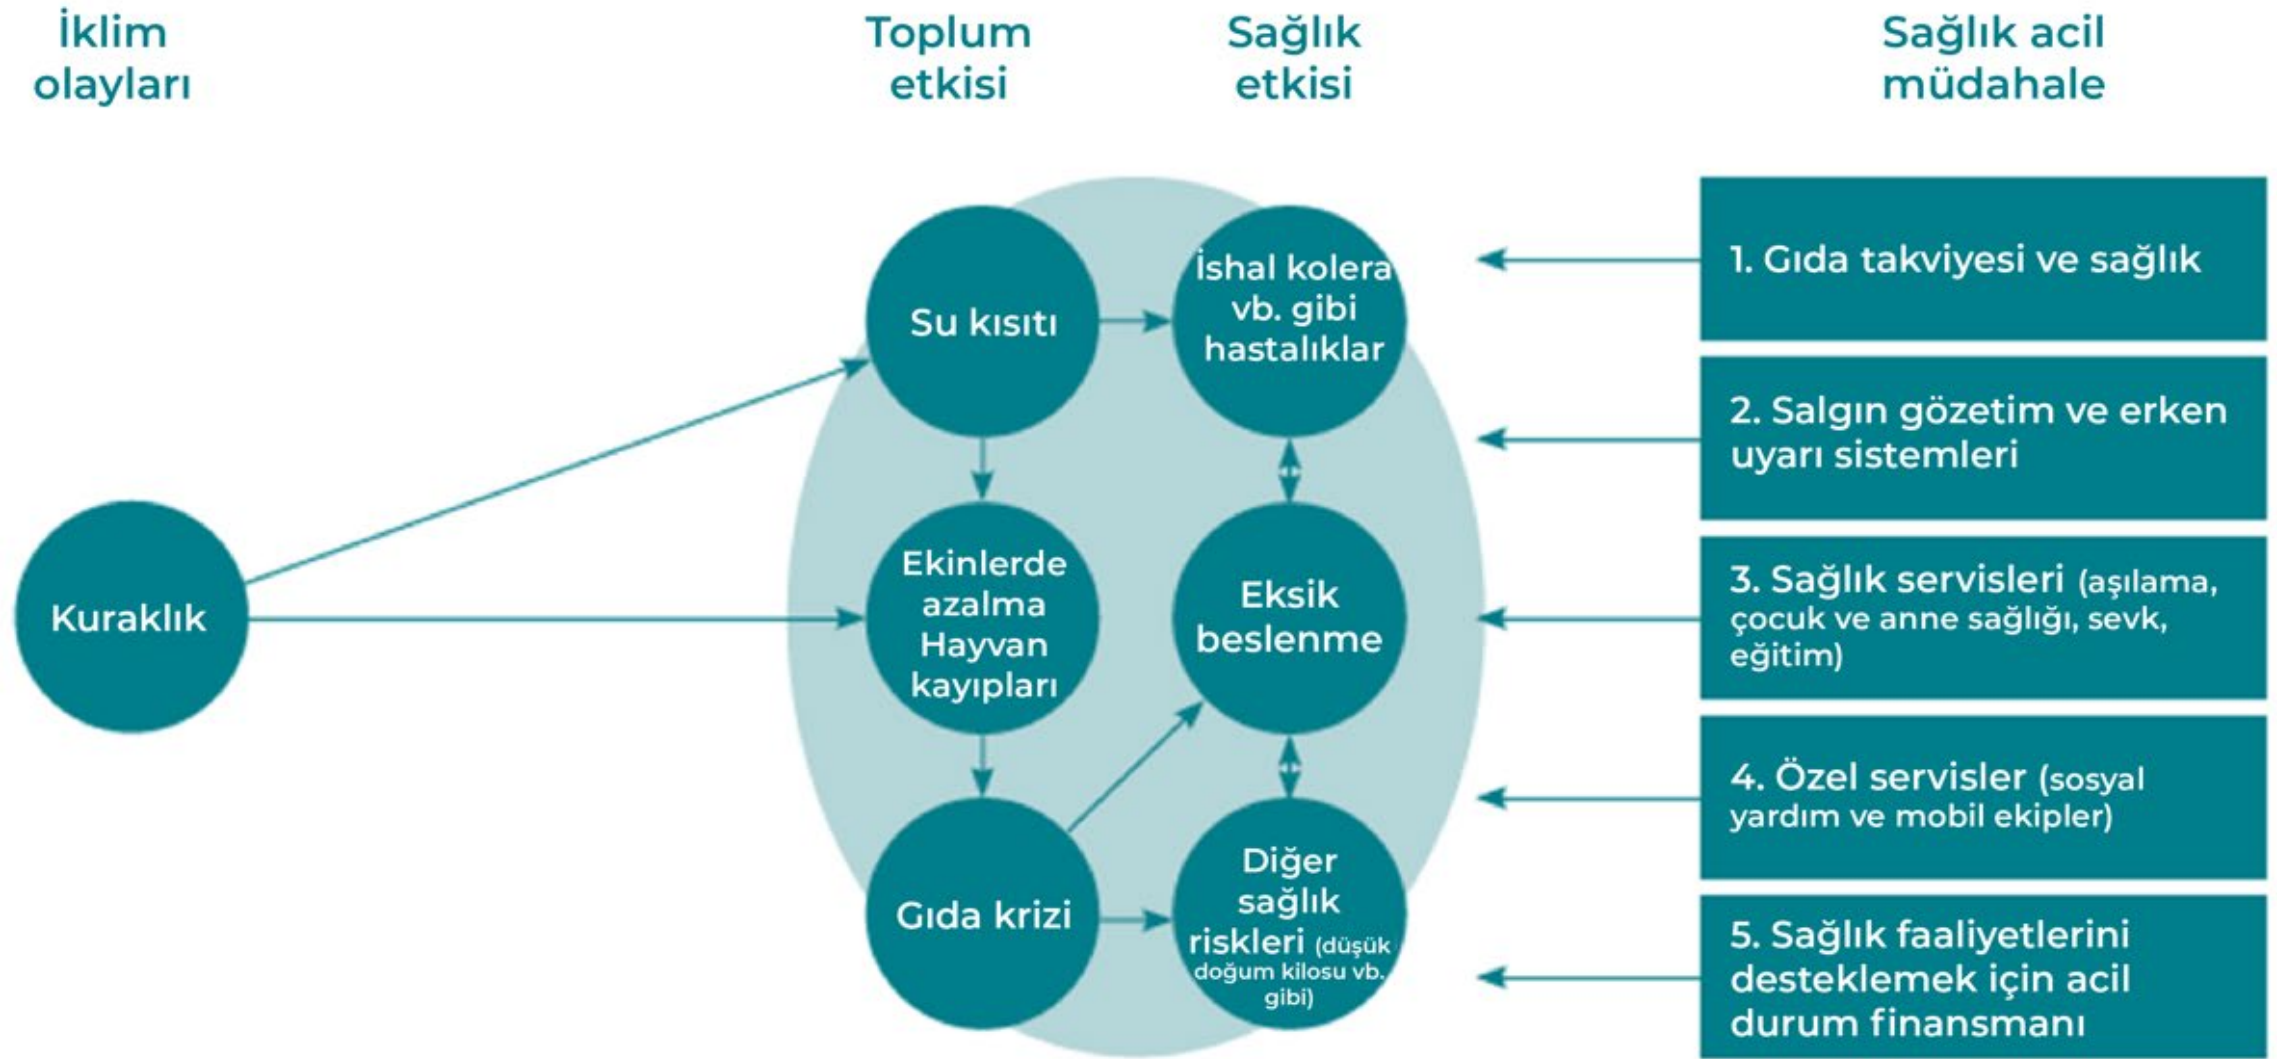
İklim olayları

Toplum etkisi

Sağlık etkisi

Sağlık acil müdahale

Kuraklık

Su kısıtı

Ekinlerde azalma Hayvan kayıpları

Gıda krizi

İshal kolera vb. gibi hastalıklar

Eksik beslenme

Diğer sağlık riskleri (düşük doğum kilosu vb. gibi)

1. Gıda takviyesi ve sağlık

2. Salgın gözetim ve erken uyarı sistemleri

3. Sağlık servisleri (aşılama, çocuk ve anne sağlığı, sevk, eğitim)

4. Özel servisler (sosyal yardım ve mobil ekipler)

5. Sağlık faaliyetlerini desteklemek için acil durum finansmanı